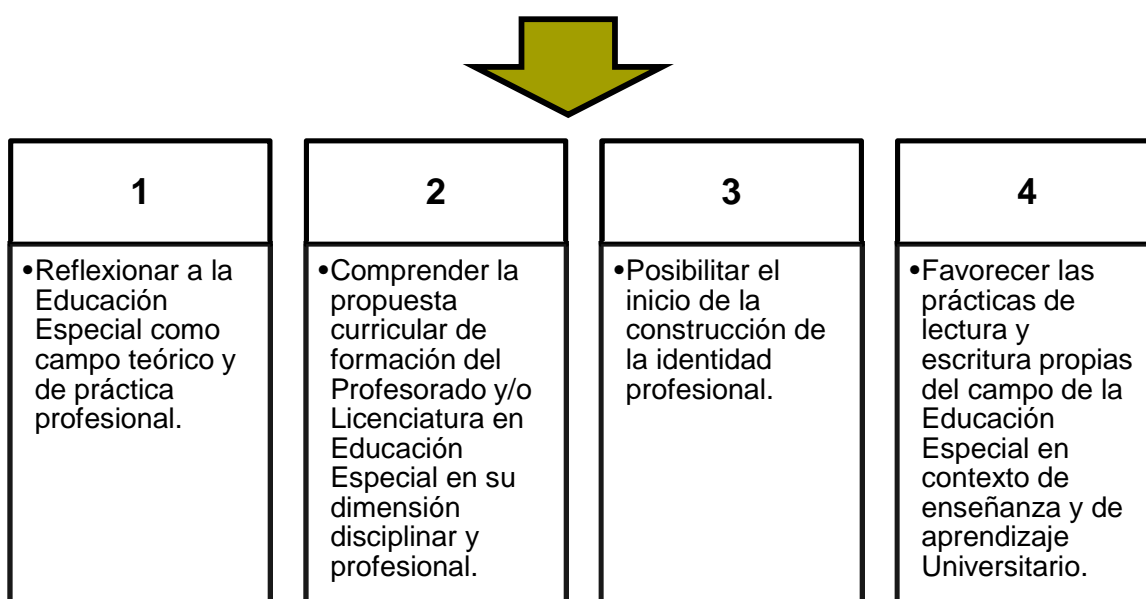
1

•Reflexionar a la Educación Especial como campo teórico y de práctica profesional.

2

•Comprender la propuesta curricular de formación del Profesorado y/o Licenciatura en Educación Especial en su dimensión disciplinar y profesional.

3

•Posibilitar el inicio de la construcción de la identidad profesional.

4

•Favorecer las prácticas de lectura y escritura propias del campo de la Educación Especial en contexto de enseñanza y de aprendizaje Universitario.